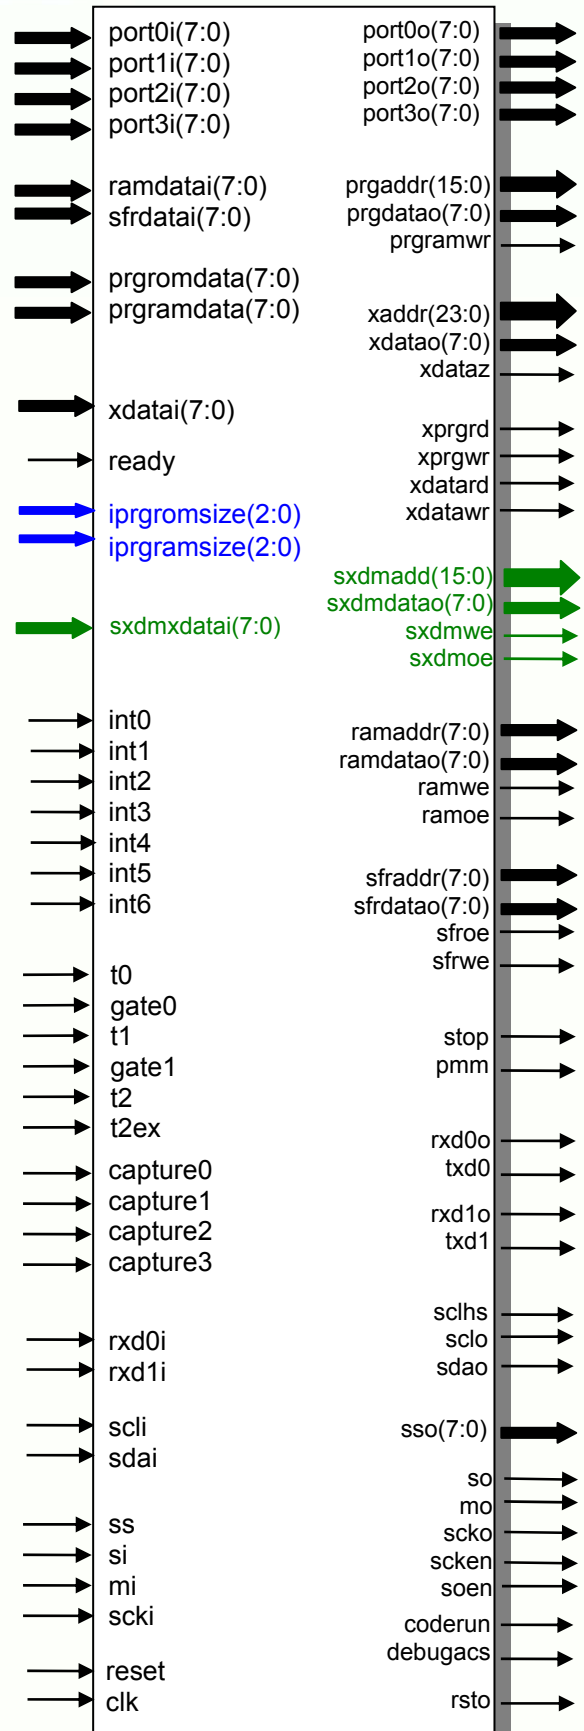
port0i(7:0)
port1i(7:0)
port2i(7:0)
port3i(7:0)

ramdatai(7:0)
sfrdatai(7:0)

prgromdata(7:0)
prgramdata(7:0)

xdatai(7:0)

ready

iprgromsize(2:0)
iprgramsize(2:0)

sxdmxdatai(7:0)

int0
int1
int2
int3
int4
int5
int6

t0
gate0
t1
gate1
t2
t2ex

capture0
capture1
capture2
capture3

rxd0i
rxd1i

scli
sdai

ss
si
mi
scki

reset
clk

port0o(7:0)
port1o(7:0)
port2o(7:0)
port3o(7:0)

prgaddr(15:0)
prgdatao(7:0)
prgramwr

xaddr(23:0)
xdatao(7:0)
xdataz

xprgrd
xprgwr
xdatard
xdatawr

sxdmadd(15:0)
sxdmdatao(7:0)
sxdmwe
sxdmoe

ramaddr(7:0)
ramdatao(7:0)
ramwe
ramoe

sfraddr(7:0)
sfrdatao(7:0)
sfroe
sfrwe

stop
pmm

rxd0o
txd0

rxd1o
txd1

sclhs
sclo
sdao

sso(7:0)

so
mo
scko
scken
soen

coderun
debugacs

rsto